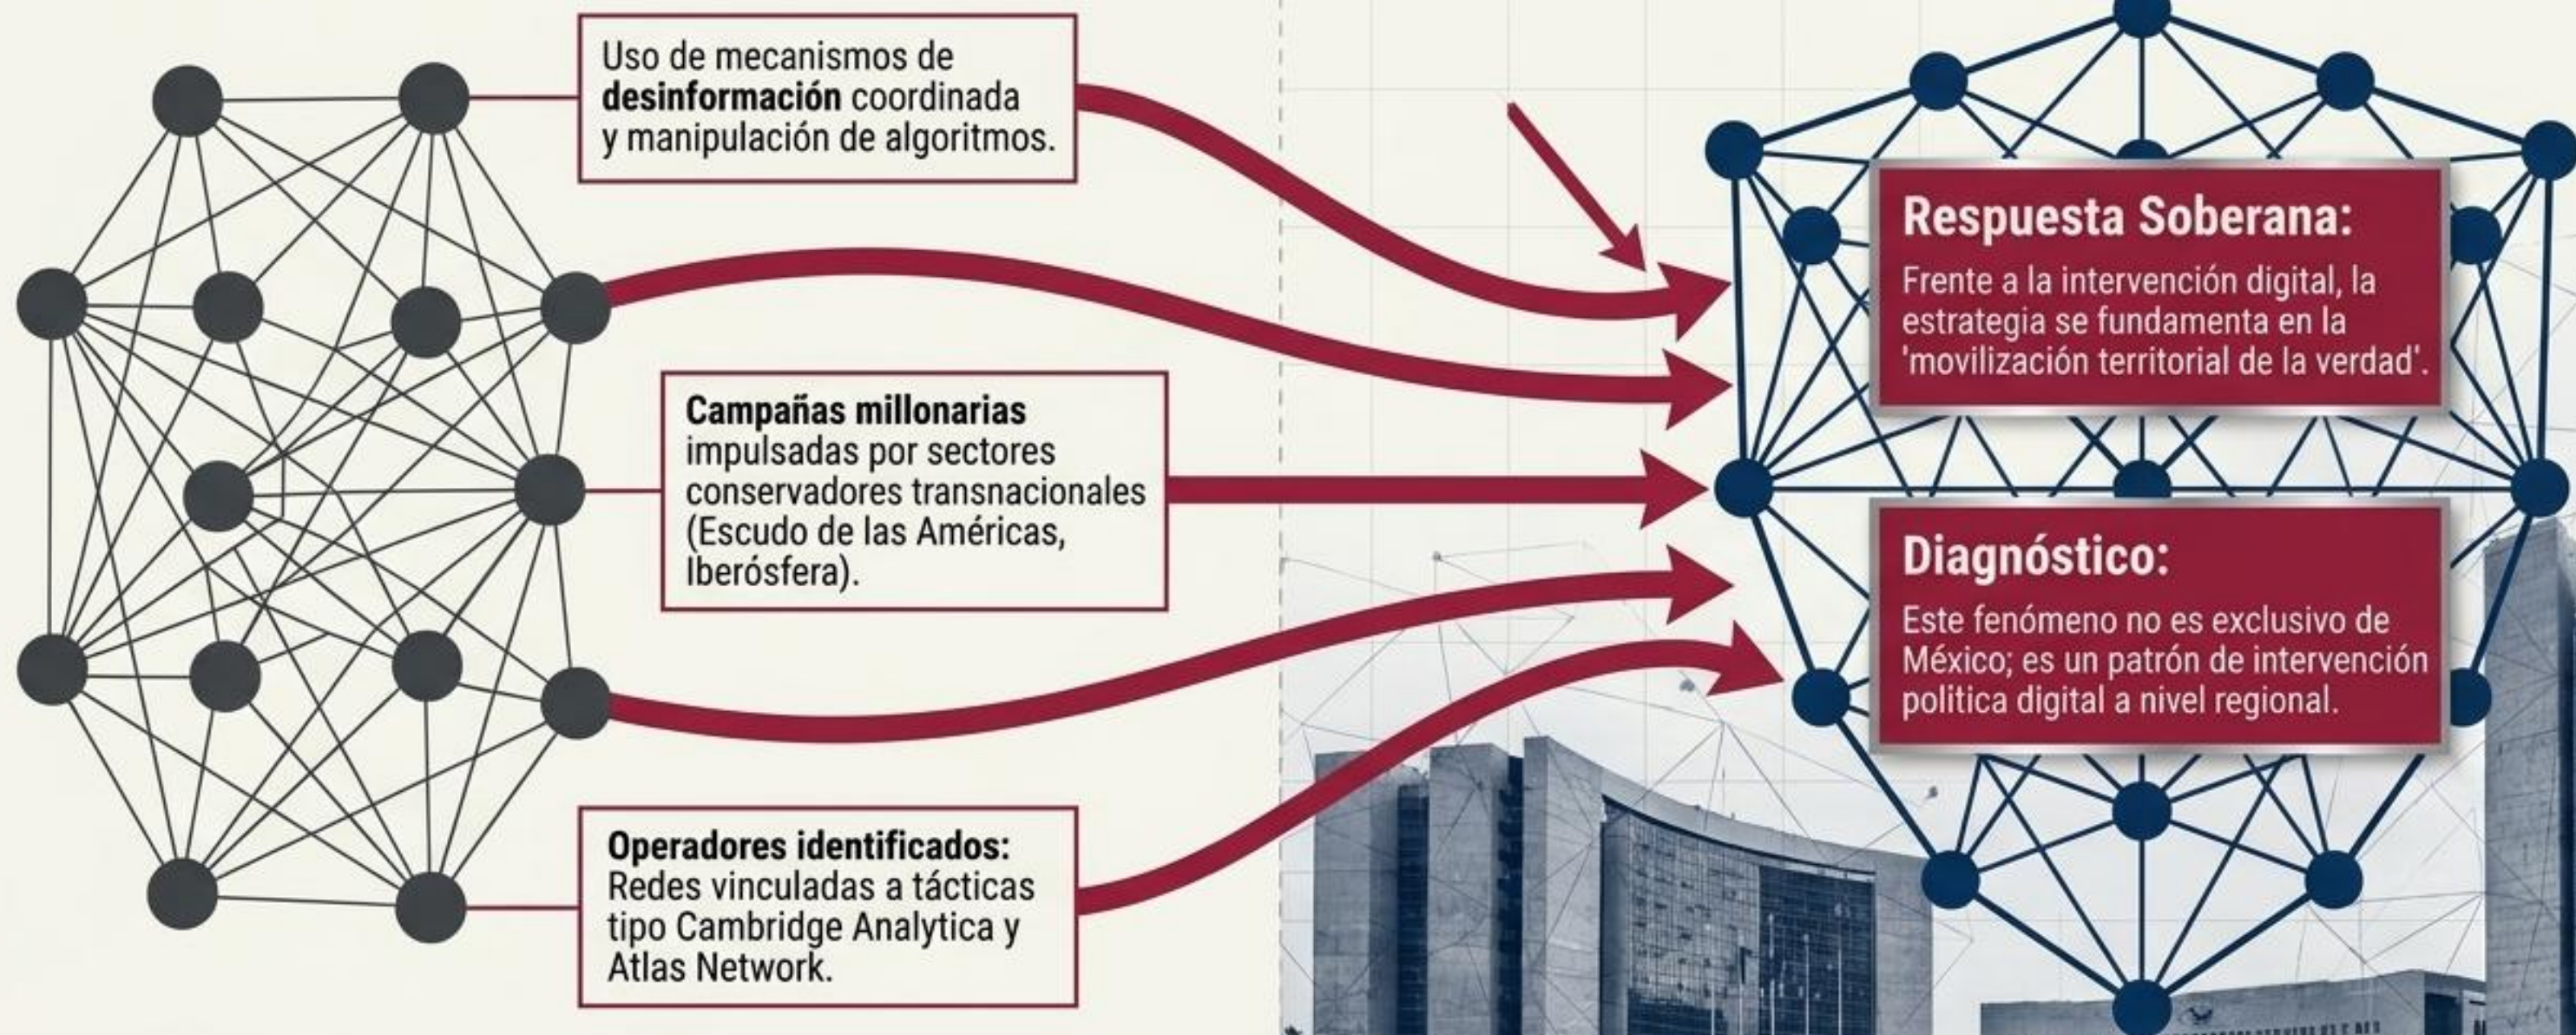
Uso de mecanismos de **desinformación** coordinada y manipulación de algoritmos.

**Campañas millonarias** impulsadas por sectores conservadores transnacionales (Escudo de las Américas, Iberósfera).

**Operadores identificados:** Redes vinculadas a tácticas tipo Cambridge Analytica y Atlas Network.

**Respuesta Soberana:**
Frente a la intervención digital, la estrategia se fundamenta en la 'movilización territorial de la verdad'.

**Diagnóstico:**
Este fenómeno no es exclusivo de México; es un patrón de intervención política digital a nivel regional.